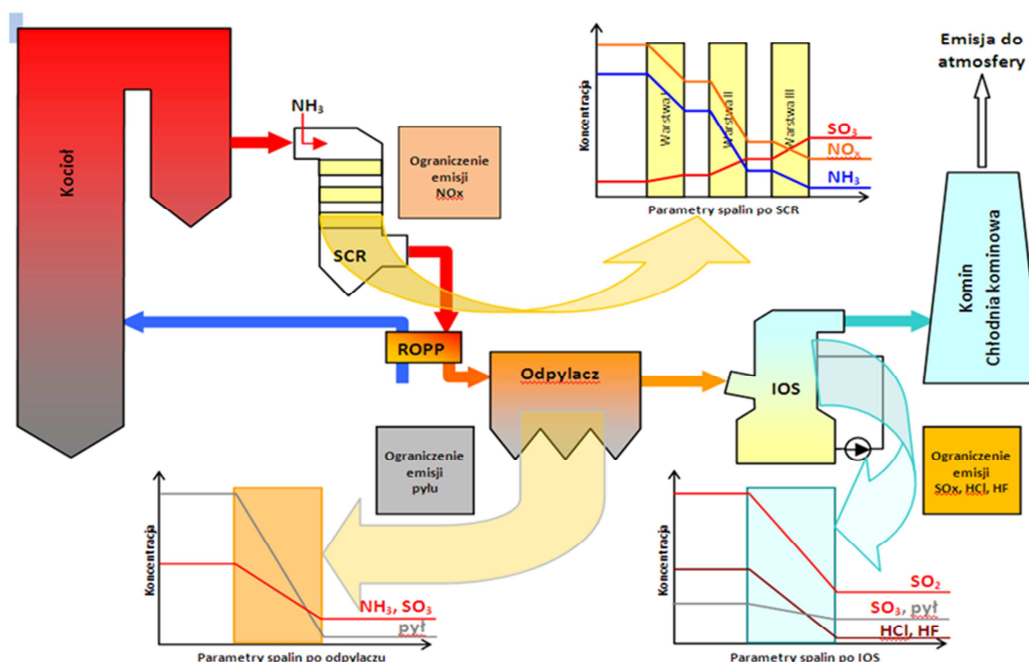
Kocioł

$NH_3$

SCR

Ograniczenie emisji NOx

Koncentracja

Warstwa I

Warstwa II

Warstwa III

$SO_3$

$NO_x$

$NH_3$

Parametry spalin po SCR

Emisja do atmosfery

Komin
Chłodnia kominowa

ROPP

Odpylacz

IOS

Ograniczenie emisji pyłu

Ograniczenie emisji SOx, HCl, HF

Koncentracja

$NH_3$, $SO_3$

pył

Parametry spalin po odpylaczu

Koncentracja

$SO_2$

$SO_3$, pył

HCl, HF

Parametry spalin po IOS